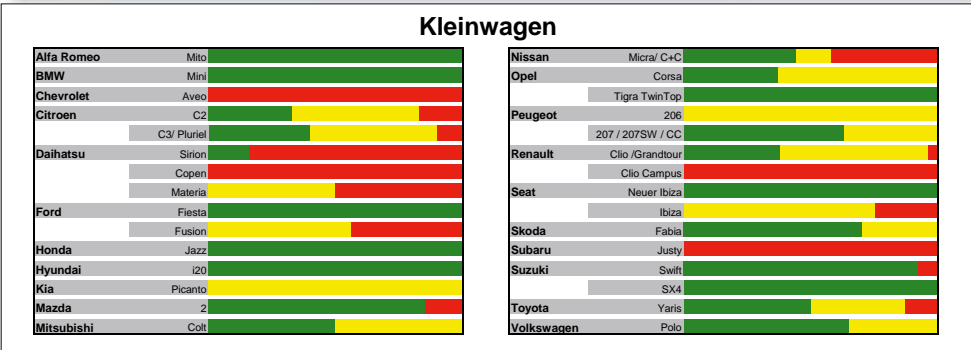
Kleinwagen

| | |
|---|---|
| Alfa Romeo | Mito |
| BMW | Mini |
| Chevrolet | Aveo |
| Citroen | C2 |
| | C3/ Pluriel |
| Daihatsu | Sirion |
| | Copen |
| | Materia |
| Ford | Fiesta |
| | Fusion |
| Honda | Jazz |
| Hyundai | i20 |
| Kia | Picanto |
| Mazda | 2 |
| Mitsubishi | Colt |

| | |
|---|---|
| Nissan | Micra/ C+C |
| Opel | Corsa |
| | Tigra TwinTop |
| Peugeot | 206 |
| | 207 / 207SW / CC |
| Renault | Clio /Grandtour |
| | Clio Campus |
| Seat | Neuer Ibiza |
| | Ibiza |
| Skoda | Fabia |
| Subaru | Justy |
| Suzuki | Swift |
| | SX4 |
| Toyota | Yaris |
| Volkswagen | Polo |